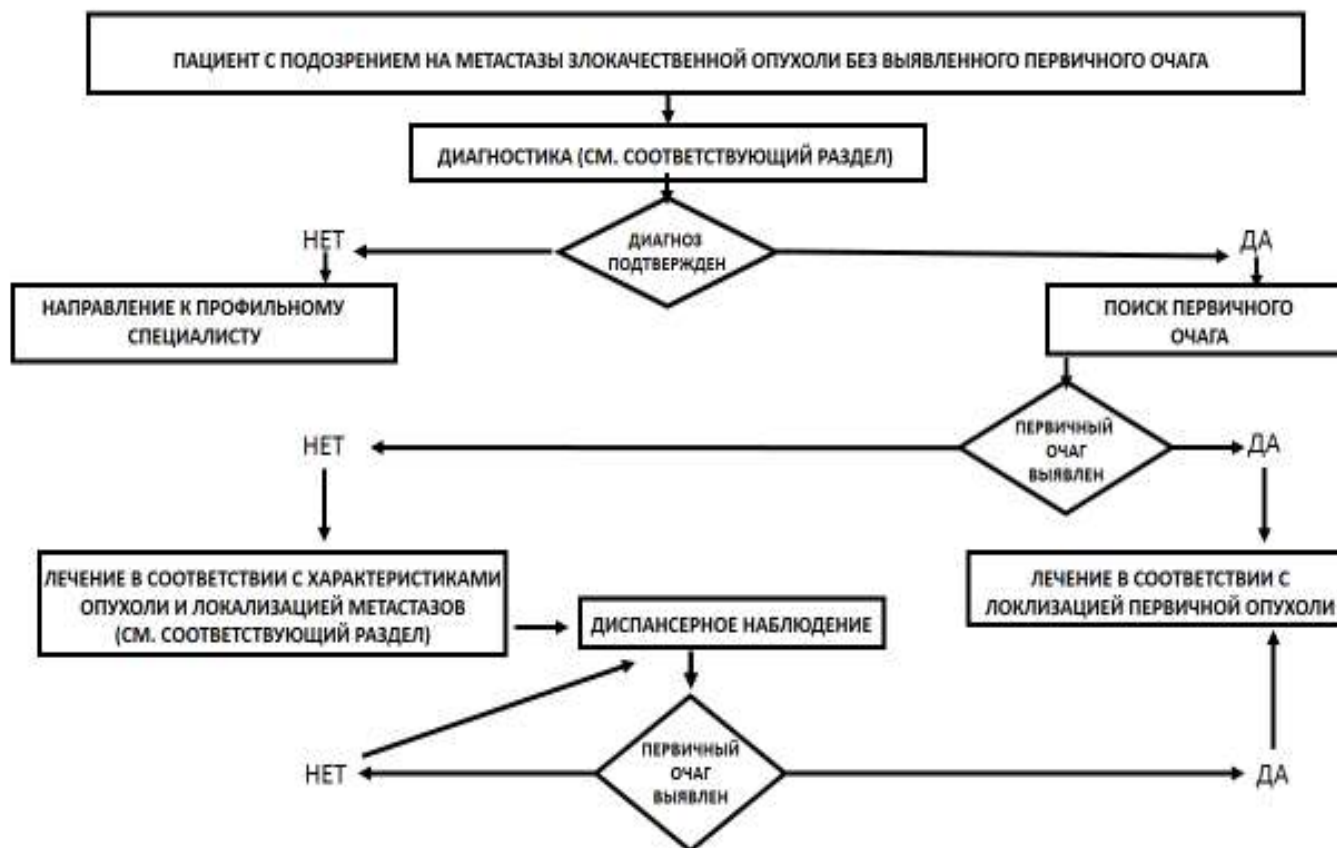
ПАЦИЕНТ С ПОДОЗРЕНИЕМ НА МЕТАСТАЗЫ ЗЛОКАЧЕСТВЕННОЙ ОПУХОЛИ БЕЗ ВЫЯВЛЕННОГО ПЕРВИЧНОГО ОЧАГА

ДИАГНОСТИКА (СМ. СООТВЕТСТВУЮЩИЙ РАЗДЕЛ)

НЕТ

ДИАГНОЗ ПОДТВЕРЖДЕН

ДА

НАПРАВЛЕНИЕ К ПРОФИЛЬНОМУ СПЕЦИАЛИСТУ

ПОИСК ПЕРВИЧНОГО ОЧАГА

НЕТ

ПЕРВИЧНЫЙ ОЧАГ ВЫЯВЛЕН

ДА

ЛЕЧЕНИЕ В СООТВЕТСТВИИ С ХАРАКТЕРИСТИКАМИ ОПУХОЛИ И ЛОКАЛИЗАЦИЕЙ МЕТАСТАЗОВ (СМ. СООТВЕТСТВУЮЩИЙ РАЗДЕЛ)

ДИСПАНСЕРНОЕ НАБЛЮДЕНИЕ

ЛЕЧЕНИЕ В СООТВЕТСТВИИ С ЛОКЛИЗАЦИЕЙ ПЕРВИЧНОЙ ОПУХОЛИ

НЕТ

ПЕРВИЧНЫЙ ОЧАГ ВЫЯВЛЕН

ДА